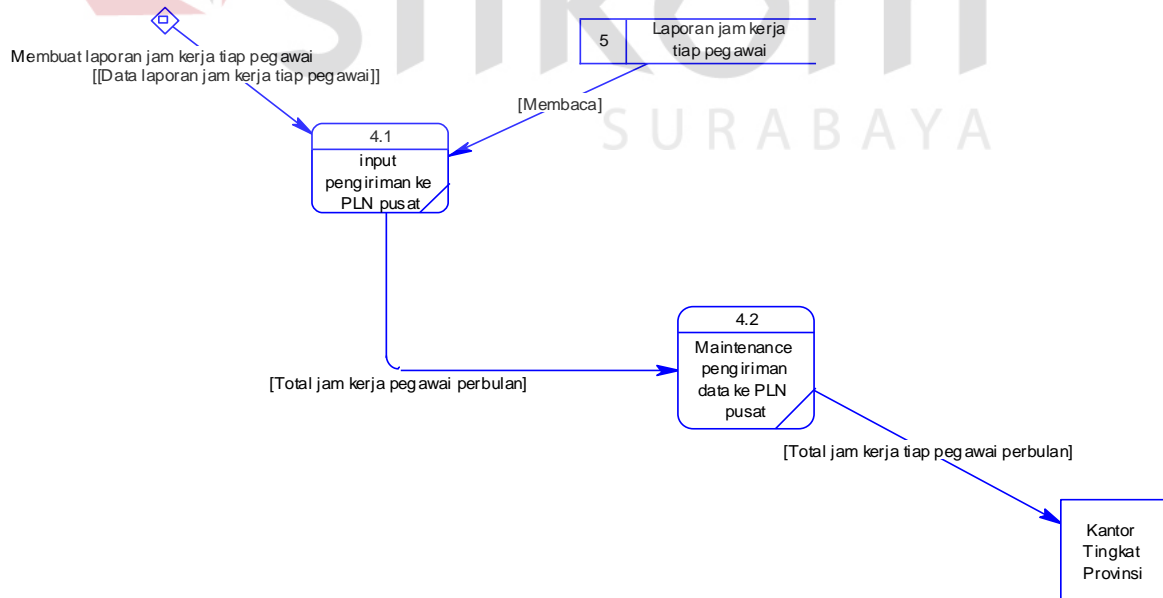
Membuat laporan jam kerja tiap pegawai
[[Data laporan jam kerja tiap pegawai]]

5 | Laporan jam kerja tiap pegawai

[Membaca]

SURABAYA

4.1
input pengiriman ke PLN pusat

4.2
Maintenance pengiriman data ke PLN pusat

[Total jam kerja pegawai perbulan]

[Total jam kerja tiap pegawai perbulan]

Kantor Tingkat Provinsi